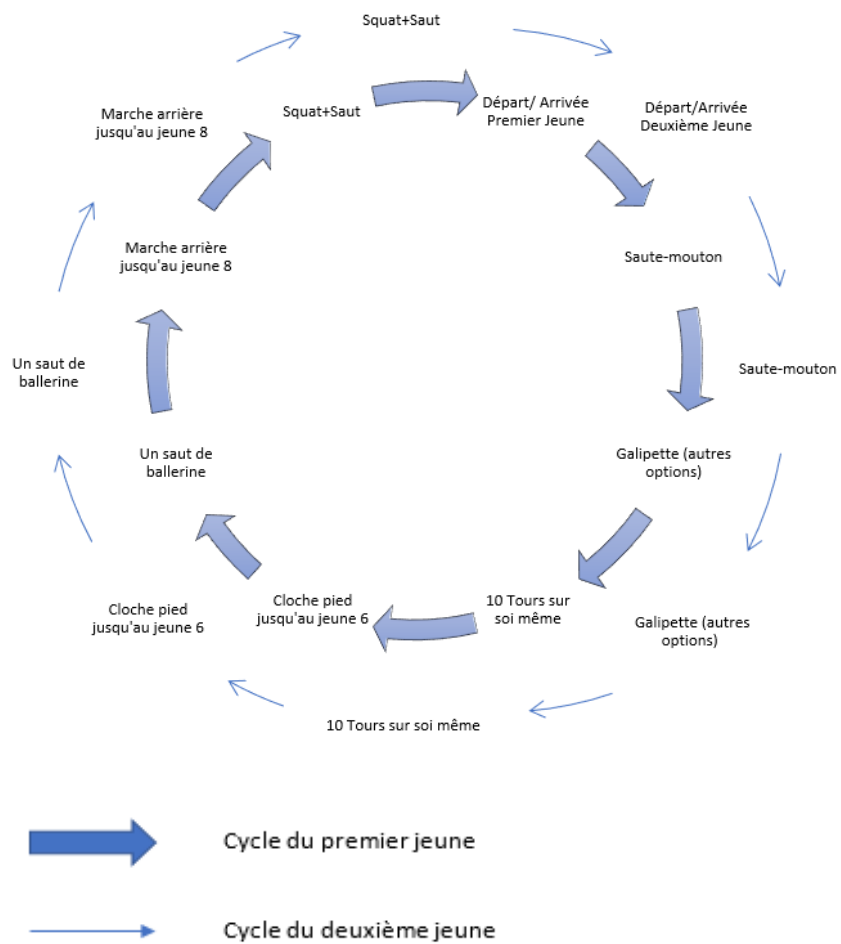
Squat+Saut

Marche arrière jusqu'au jeune 8

Squat+Saut

Départ/ Arrivée Premier Jeune

Départ/Arrivée Deuxième Jeune

Marche arrière jusqu'au jeune 8

Saute-mouton

Saute-mouton

Un saut de ballerine

Un saut de ballerine

Galipette (autres options)

Cloche pied jusqu'au jeune 6

Cloche pied jusqu'au jeune 6

10 Tours sur soi même

Galipette (autres options)

10 Tours sur soi même

Cycle du premier jeune

Cycle du deuxième jeune